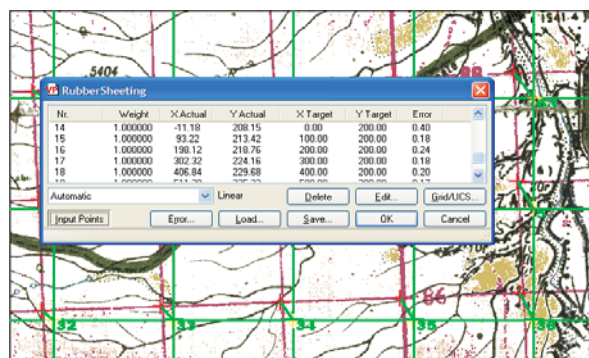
5404

1541.4

RubberSheeting

| Nr. | Weight | X Actual | Y Actual | X Target | Y Target | Error |
|---|---|---|---|---|---|---|
| 14 | 1.000000 | -11.18 | 208.15 | 0.00 | 200.00 | 0.40 |
| 15 | 1.000000 | 93.22 | 213.42 | 100.00 | 200.00 | 0.18 |
| 16 | 1.000000 | 198.12 | 218.76 | 200.00 | 200.00 | 0.24 |
| 17 | 1.000000 | 302.32 | 224.16 | 300.00 | 200.00 | 0.18 |
| 18 | 1.000000 | 406.84 | 229.68 | 400.00 | 200.00 | 0.20 |

Automatic
Linear
Delete
Edit...
Grid/UCS...
Input Points
Error...
Load...
Save...
OK
Cancel

32
33
34
35
36